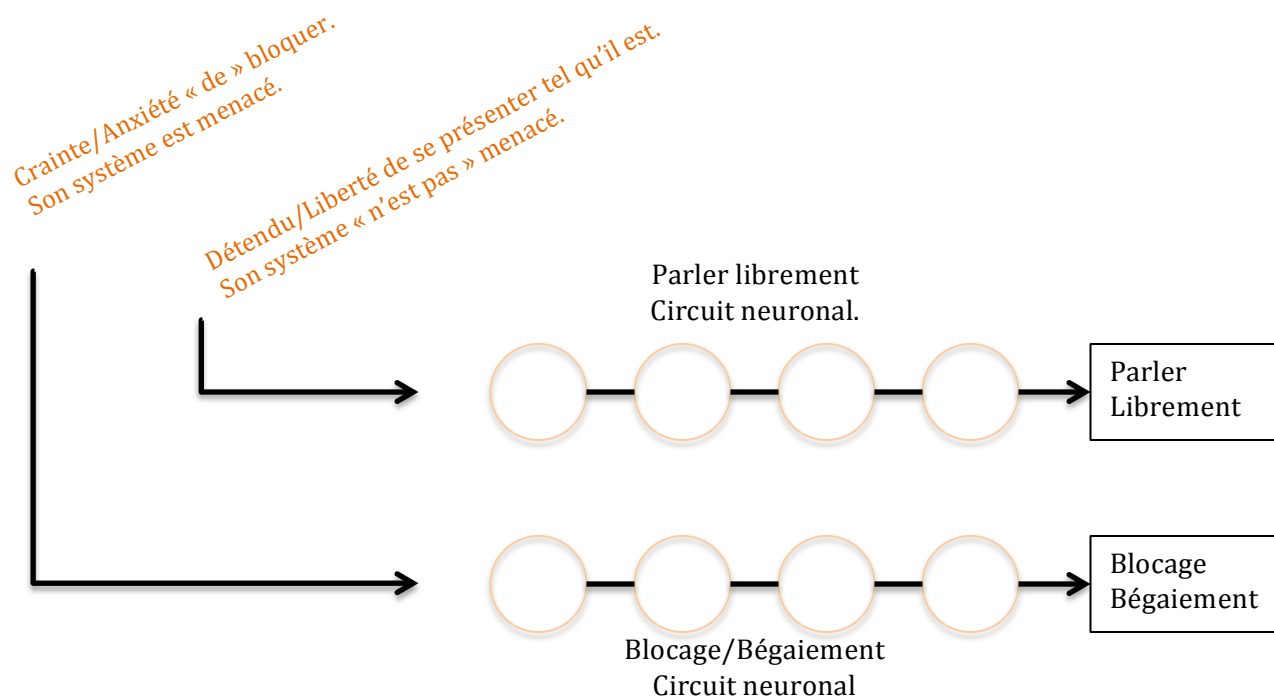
Crainte/Anxiété « de » bloquer.
Son système est menacé.

Détendu/Liberté de se présenter tel qu'il est.
Son système « n'est pas » menacé.

Parler librement
Circuit neuronal.

Parler
Librement

Blocage
Bégaiement

Blocage/Bégaiement
Circuit neuronal